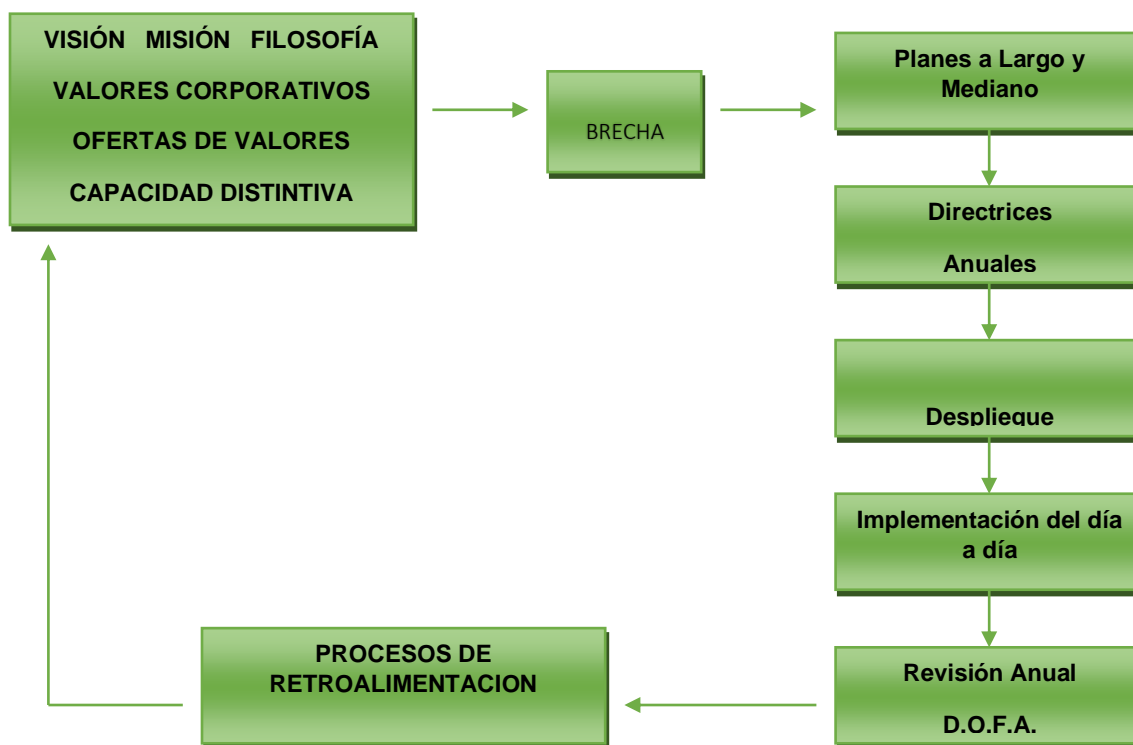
VISIÓN MISIÓN FILOSOFÍA

VALORES CORPORATIVOS

OFERTAS DE VALORES

CAPACIDAD DISTINTIVA

BRECHA

Planes a Largo y Mediano

Directrices

Anuales

Despliegue

Implementación del día a día

Revisión Anual

D.O.F.A.

PROCESOS DE RETROALIMENTACION